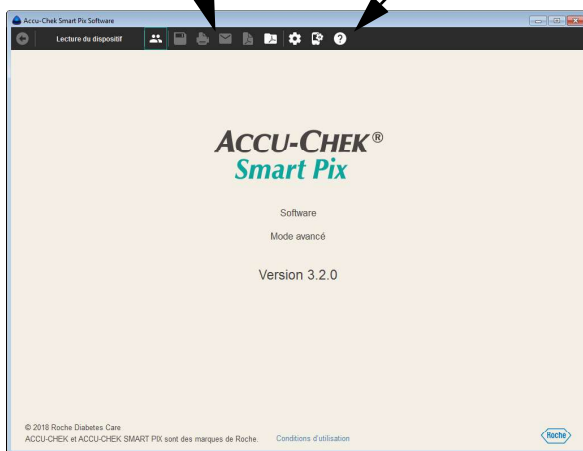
Accu-Chek Smart Pix Software

Lecture du dispositif

ACCU-CHEK®
Smart Pix

Software

Mode avancé

Version 3.2.0

© 2018 Roche Diabetes Care
ACCU-CHEK et ACCU-CHEK SMART PIX sont des marques de Roche. Conditions d'utilisation

Roche